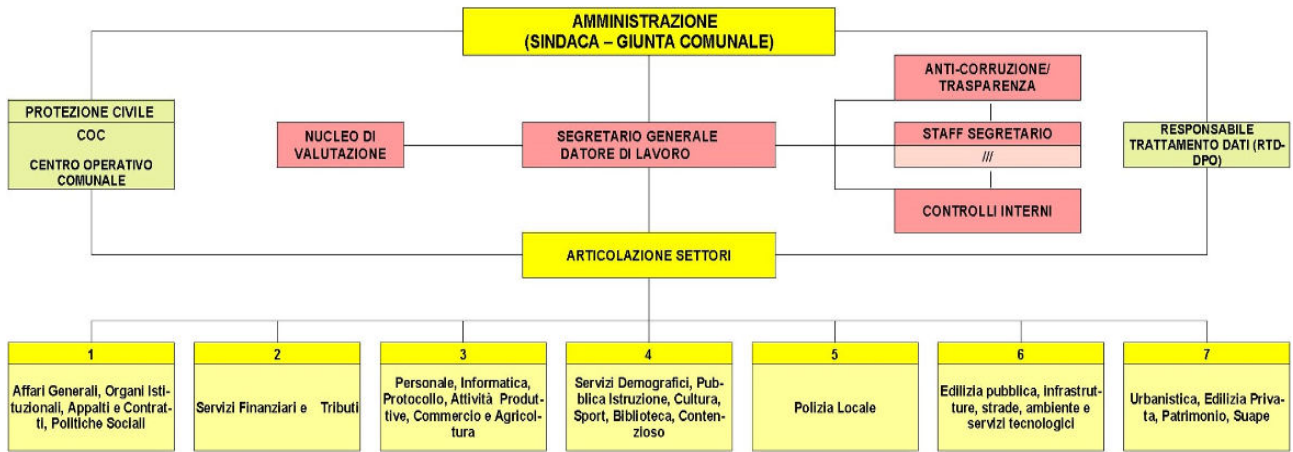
AMMINISTRAZIONE
(SINDACA – GIUNTA COMUNALE)

PROTEZIONE CIVILE

COC

CENTRO OPERATIVO COMUNALE

NUCLEO DI VALUTAZIONE

SEGRETARIO GENERALE DATORE DI LAVORO

ANTI-CORRUZIONE/ TRASPARENZA

STAFF SEGRETARIO

///

CONTROLLI INTERNI

RESPONSABILE TRATTAMENTO DATI (RTD-DPO)

ARTICOLAZIONE SETTORI

1

Affari Generali, Organi Istituzionali, Appalti e Contratti, Politiche Sociali

2

Servizi Finanziari e Tributi

3

Personale, Informatica, Protocollo, Attività Produttive, Commercio e Agricoltura

4

Servizi Demografici, Pubblica Istruzione, Cultura, Sport, Biblioteca, Contenzioso

5

Polizia Locale

6

Edilizia pubblica, infrastrutture, strade, ambiente e servizi tecnologici

7

Urbanistica, Edilizia Privata, Patrimonio, Suape